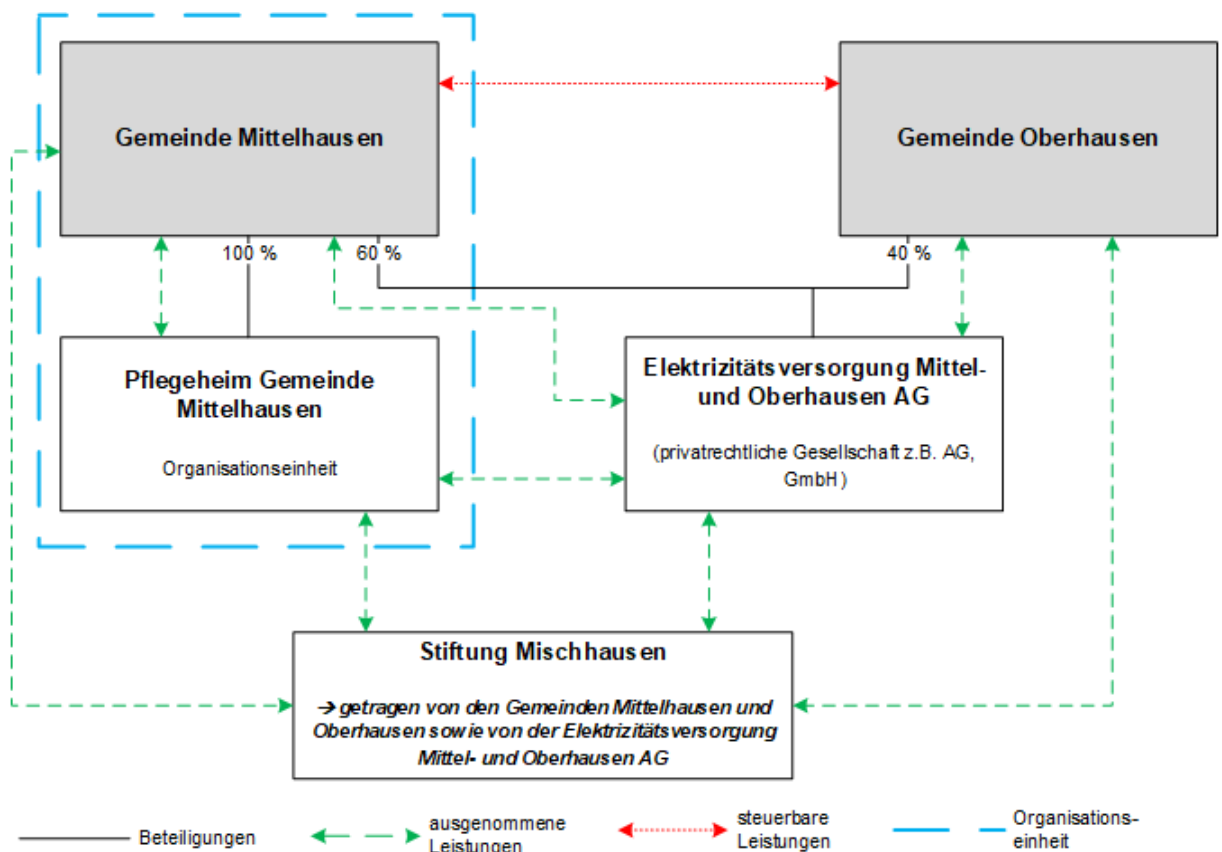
Gemeinde Mittelhausen

Gemeinde Oberhausen

100 %

60 %

40 %

Pflegeheim Gemeinde Mittelhausen

Organisationseinheit

Elektrizitätsversorgung Mittel- und Oberhausen AG

(privatrechtliche Gesellschaft z.B. AG, GmbH)

Stiftung Mischhausen

→ getragen von den Gemeinden Mittelhausen und Oberhausen sowie von der Elektrizitätsversorgung Mittel- und Oberhausen AG

Beteiligungen

ausgenommene Leistungen

steuerbare Leistungen

Organisationseinheit